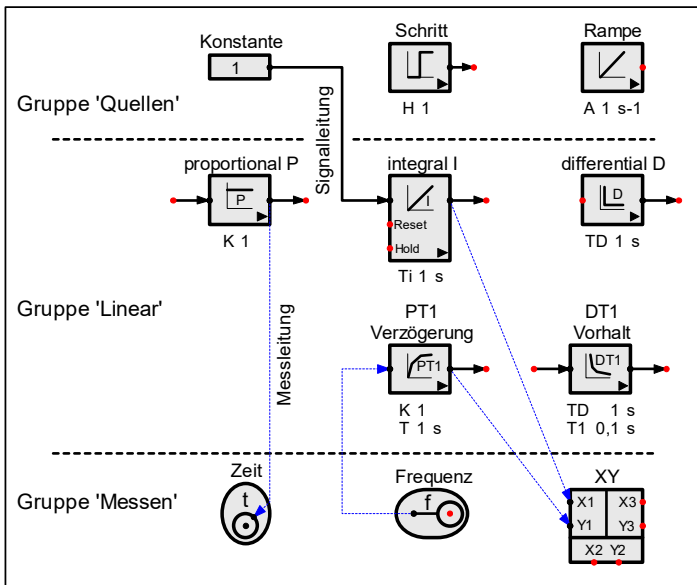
Konstante
1
Schritt
H 1
Rampe
A 1 s-1
Gruppe 'Quellen'
Signalleitung
proportional P
P
K 1
integral I
I
Reset
Hold
Ti 1 s
differential D
D
TD 1 s
Gruppe 'Linear'
Messleitung
PT1
Verzögerung
PT1
K 1
T 1 s
DT1
Vorhalt
DT1
TD 1 s
T1 0,1 s
Gruppe 'Messen'
Zeit
t
Frequenz
f
XY
X1
X3
Y1
Y3
X2
Y2